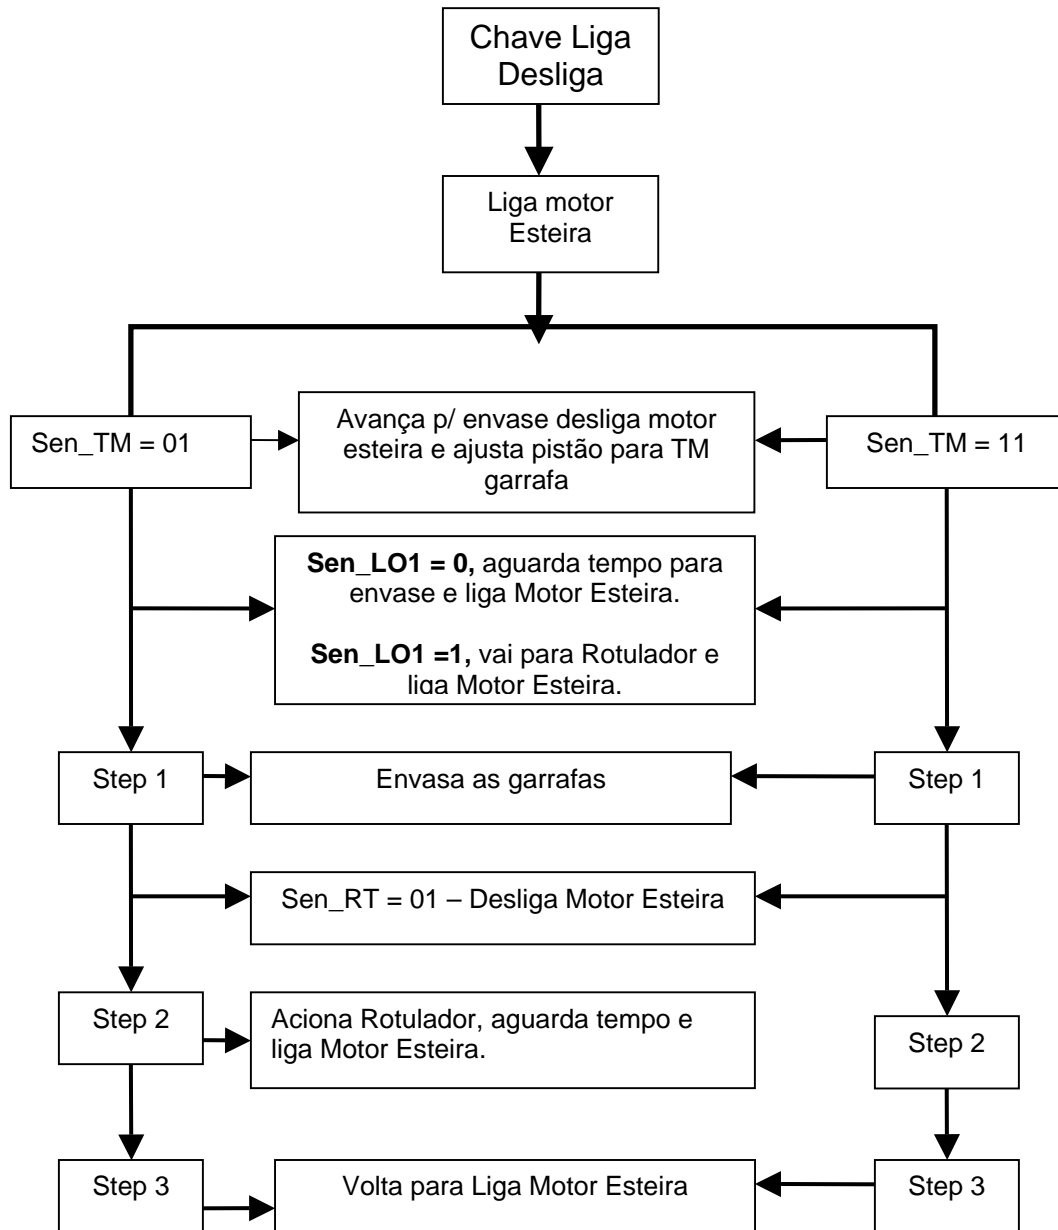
Chave Liga Desliga

Liga motor Esteira

Sen_TM = 01

Avança p/ envase desliga motor esteira e ajusta pistão para TM garrafa

Sen_TM = 11

**Sen_LO1 = 0,** aguarda tempo para envase e liga Motor Esteira.

**Sen_LO1 =1,** vai para Rotulador e liga Motor Esteira.

Step 1

Envasa as garrafas

Step 1

Sen_RT = 01 – Desliga Motor Esteira

Step 2

Aciona Rotulador, aguarda tempo e liga Motor Esteira.

Step 2

Step 3

Volta para Liga Motor Esteira

Step 3